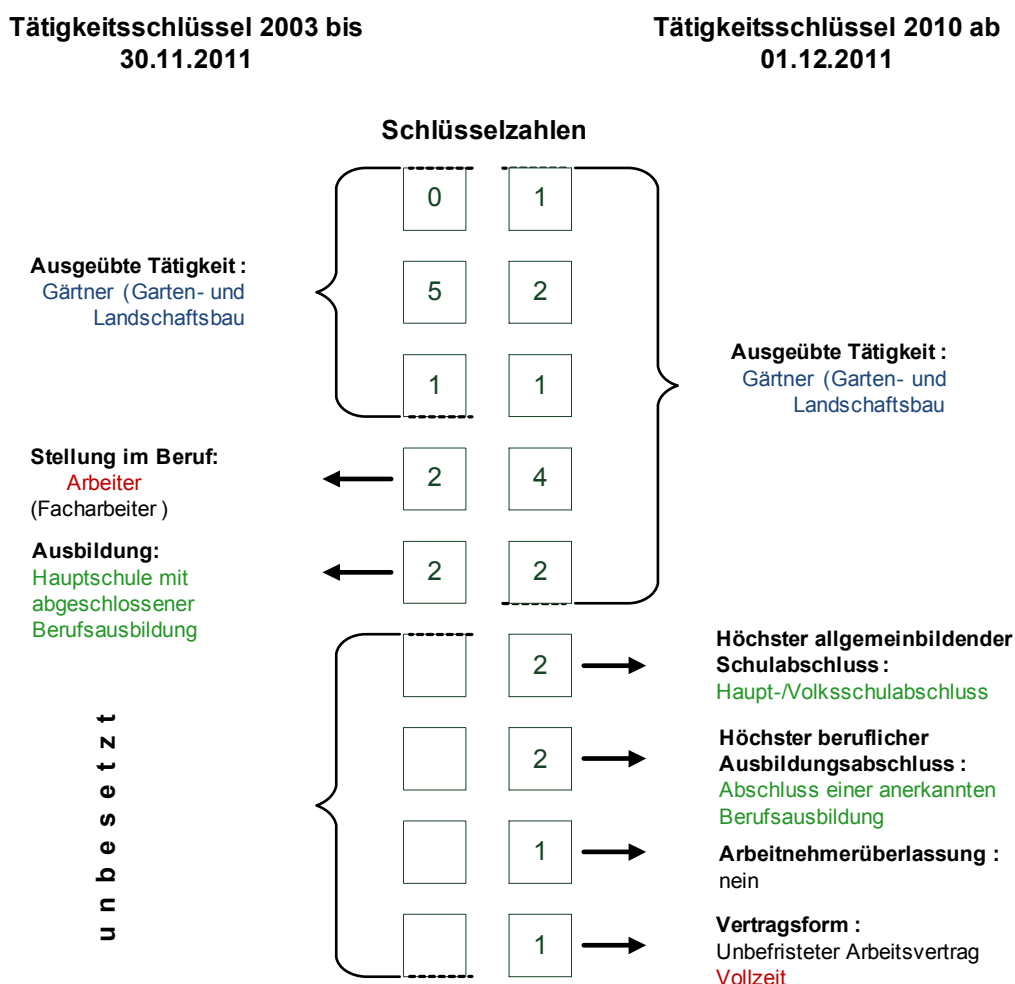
Tätigkeitsschlüssel 2003 bis 30.11.2011

Tätigkeitsschlüssel 2010 ab 01.12.2011

Schlüsselzahlen

| 0 | 1 |
|---|---|
| 5 | 2 |
| 1 | 1 |
| 2 | 4 |
| 2 | 2 |
|   | 2 |
|   | 2 |
|   | 1 |
|   | 1 |

Ausgeübte Tätigkeit : Gärtner (Garten- und Landschaftsbau

Stellung im Beruf: Arbeiter (Facharbeiter )

Ausbildung: Hauptschule mit abgeschlossener Berufsausbildung

u n b e s e t z t

Ausgeübte Tätigkeit : Gärtner (Garten- und Landschaftsbau

Höchster allgemeinbildender Schulabschluss : Haupt-/Volksschulabschluss

Höchster beruflicher Ausbildungsabschluss : Abschluss einer anerkannten Berufsausbildung

Arbeitnehmerüberlassung : nein

Vertragsform : Unbefristeter Arbeitsvertrag Vollzeit